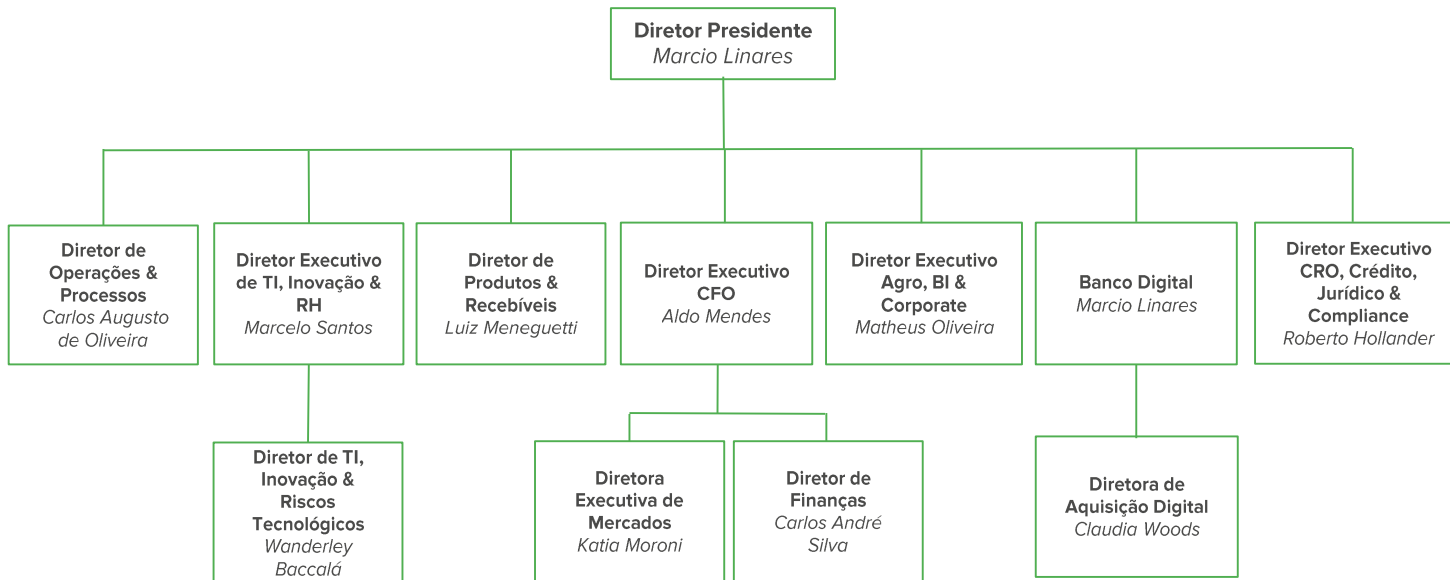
Diretor Presidente
Marcio Linares

Diretor de Operações & Processos
Carlos Augusto de Oliveira

Diretor Executivo de TI, Inovação & RH
Marcelo Santos

Diretor de Produtos & Recebíveis
Luiz Meneguetti

Diretor Executivo CFO
Aldo Mendes

Diretor Executivo Agro, BI & Corporate
Matheus Oliveira

Banco Digital
Marcio Linares

Diretor Executivo CRO, Crédito, Jurídico & Compliance
Roberto Hollander

Diretor de TI, Inovação & Riscos Tecnológicos
Wanderley Baccalá

Diretora Executiva de Mercados
Katia Moroni

Diretor de Finanças
Carlos André Silva

Diretora de Aquisição Digital
Claudia Woods